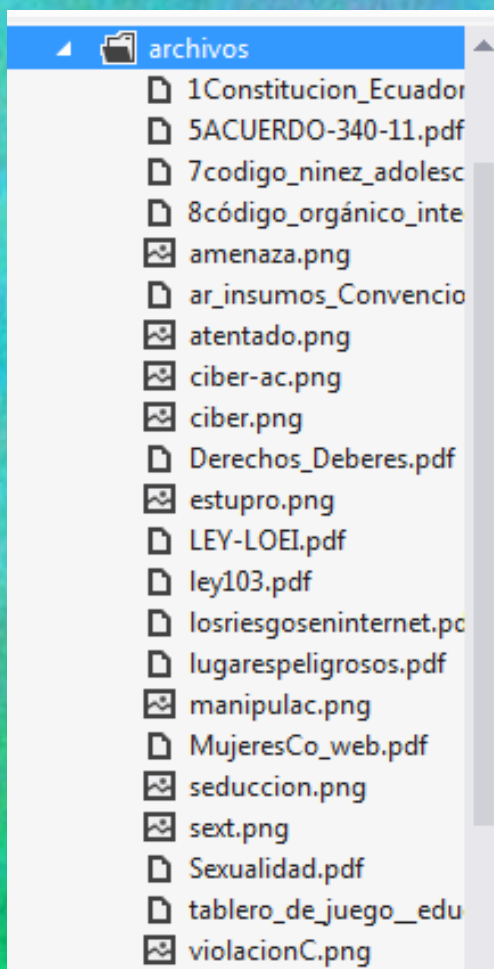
archivos
1Constitucion_Ecuador
5ACUERDO-340-11.pdf
7codigo_ninez_adolesc
8código_orgánico_inte
amenaza.png
ar_insumos_Convencio
atentado.png
ciber-ac.png
ciber.png
Derechos_Deberes.pdf
estupro.png
LEY-LOEI.pdf
ley103.pdf
losriesgoseninternet.pc
lugarespeligrosos.pdf
manipulac.png
MujeresCo_web.pdf
seduccion.png
sext.png
Sexualidad.pdf
tablero_de_juego__edu
violacionC.png